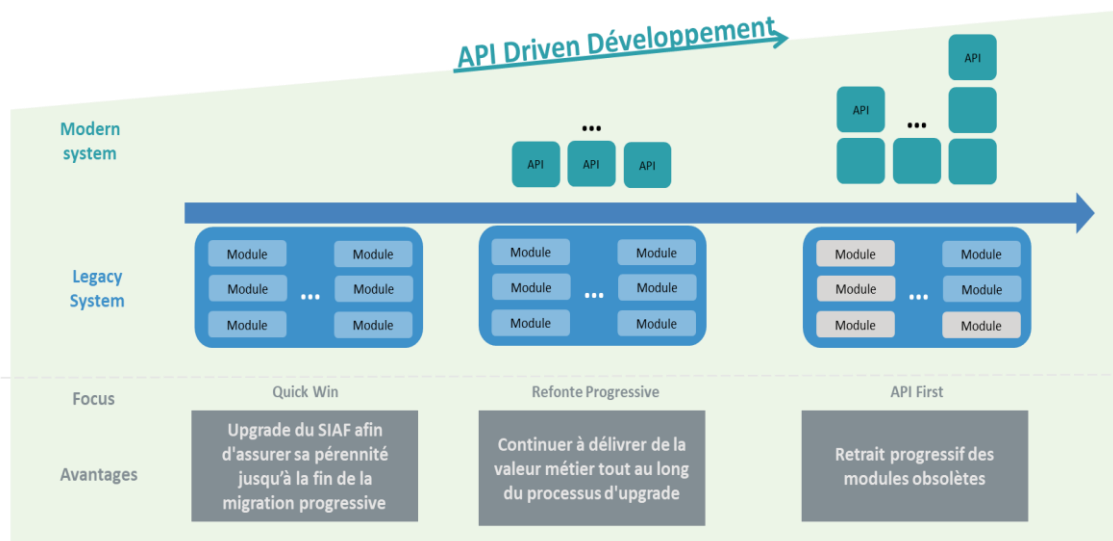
API Driven Développement

Modern system

...

API API API

API

API ...

Legacy System

Module Module
Module ... Module
Module Module

Module Module
Module ... Module
Module Module

Module Module
Module ... Module
Module Module

Focus

Quick Win

Refonte Progressive

API First

Avantages

Upgrade du SIAF afin d'assurer sa pérennité jusqu'à la fin de la migration progressive

Continuer à délivrer de la valeur métier tout au long du processus d'upgrade

Retrait progressif des modules obsolètes